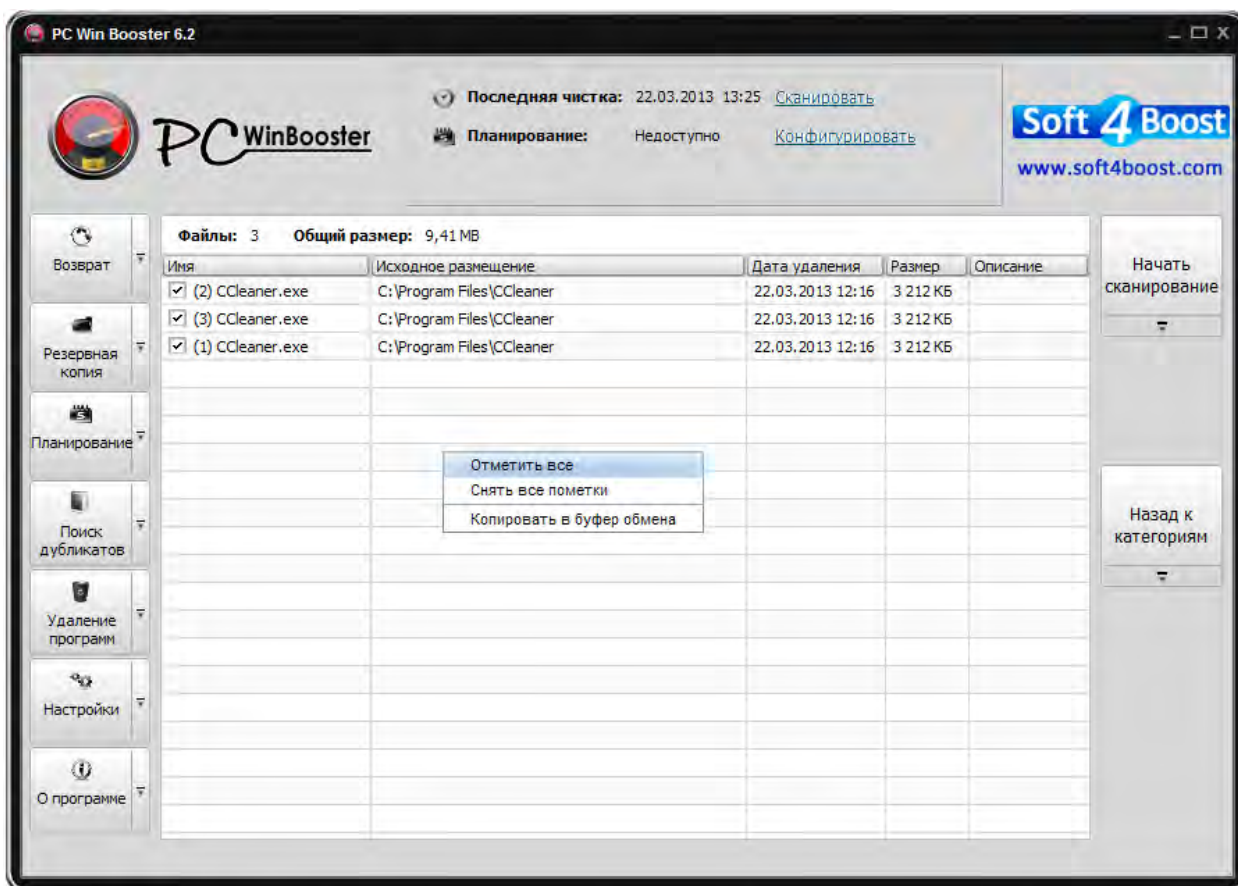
PC Win Booster 6.2

_ □ X

PC WinBooster

Последняя чистка: 22.03.2013 13:25 Сканировать

Планирование: Недоступно Конфигурировать

Soft 4 Boost
www.soft4boost.com

Возврат

Резервная копия

Планирование

Поиск дубликатов

Удаление программ

Настройки

О программе

Файлы: 3 Общий размер: 9,41 MB

| Имя | Исходное размещение | Дата удаления | Размер | Описание |
|---|---|---|---|---|
| (2) CCleaner.exe | C:\Program Files\CCleaner | 22.03.2013 12:16 | 3 212 КБ | |
| (3) CCleaner.exe | C:\Program Files\CCleaner | 22.03.2013 12:16 | 3 212 КБ | |
| (1) CCleaner.exe | C:\Program Files\CCleaner | 22.03.2013 12:16 | 3 212 КБ | |

Отметить все
Снять все пометки
Копировать в буфер обмена

Начать сканирование

Назад к категориям